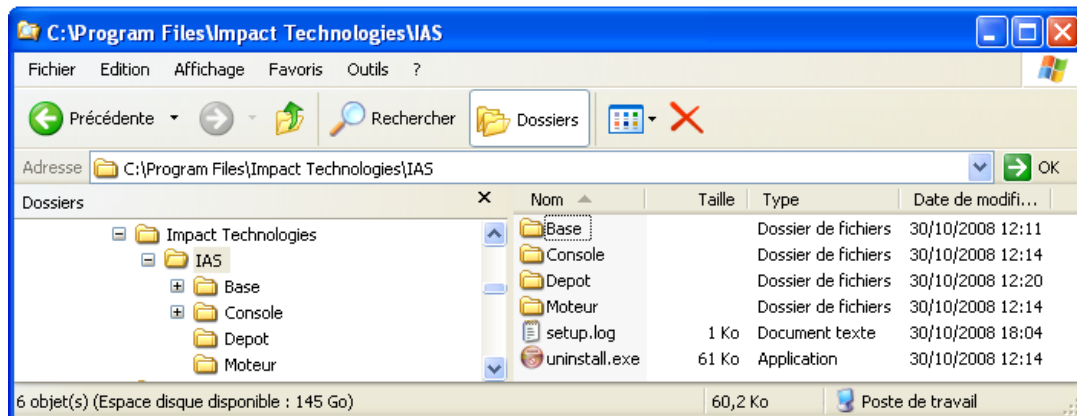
C:\Program Files\Impact Technologies\IAS

Fichier Edition Affichage Favoris Outils ?

Précédente Rechercher Dossiers

Adresse C:\Program Files\Impact Technologies\IAS OK

Dossiers ×

Impact Technologies
IAS
Base
Console
Depot
Moteur

| Nom | Taille | Type | Date de modifi... |
|---|---|---|---|
| Base | | Dossier de fichiers | 30/10/2008 12:11 |
| Console | | Dossier de fichiers | 30/10/2008 12:14 |
| Depot | | Dossier de fichiers | 30/10/2008 12:20 |
| Moteur | | Dossier de fichiers | 30/10/2008 12:14 |
| setup.log | 1 Ko | Document texte | 30/10/2008 18:04 |
| uninstall.exe | 61 Ko | Application | 30/10/2008 12:14 |

6 objet(s) (Espace disque disponible : 145 Go) 60,2 Ko Poste de travail